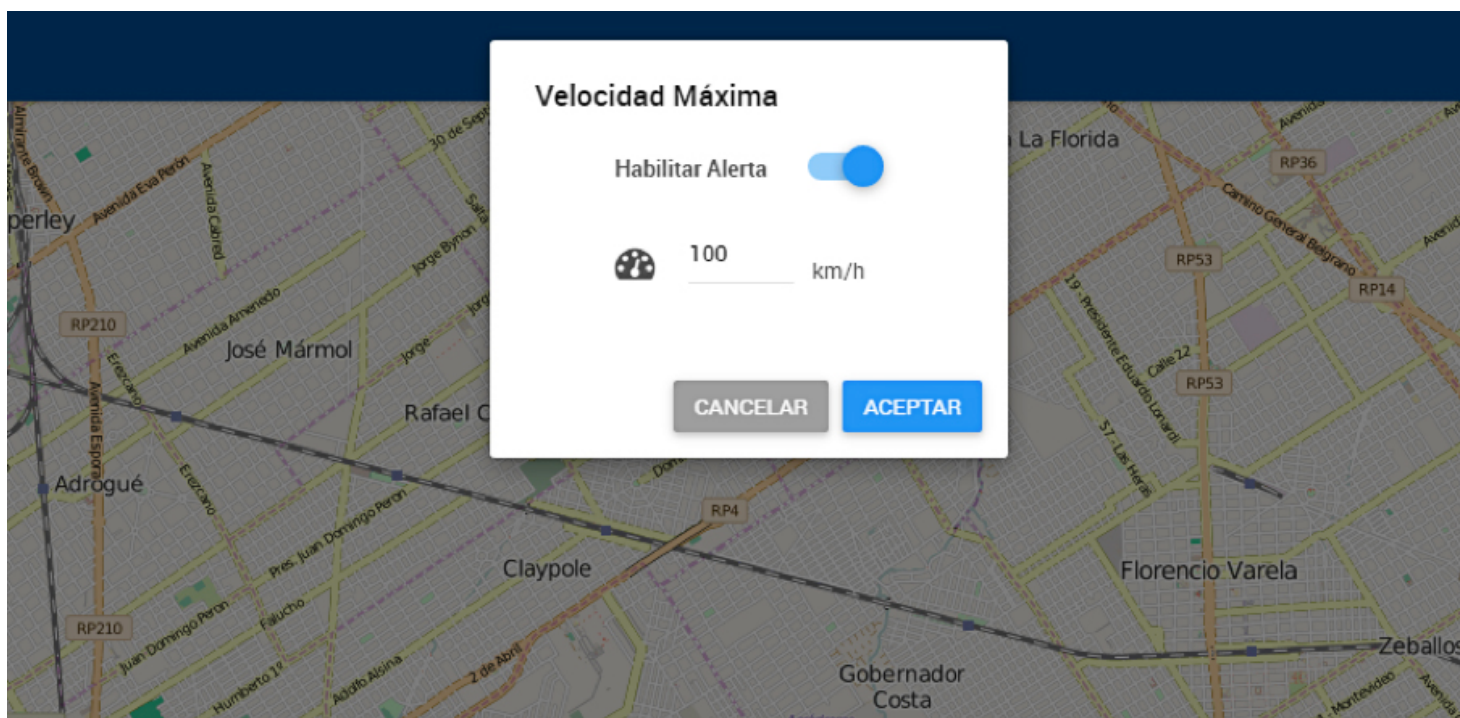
Velocidad Máxima

Habilitar Alerta

100 km/h

CANCELAR ACEPTAR

Almirante Brown
Avenida Eva Perón
Avenida Cabred
30 de Septiembre
Salta
Jorge Byron
perley
Avenida Arenedo
RP210
José Mármol
Jorge
Erezcano
Avenida Espora
Rafael C
Adrogué
Erezcano
Pres. Juan Domingo Perón
Juan Domingo Perón
Falucho
RP210
Humberto 1º
Adolfo Alsina
2 de Abril
RP4
Claypole
Gobernador Costa
La Florida
RP36
Camino General Belgrano
RP53
RP14
19 - Presidente Eduardo Lonardi
Calle 22
RP53
57 - Las Heras
Florencio Varela
Zeballos
Montevideo
Avenida